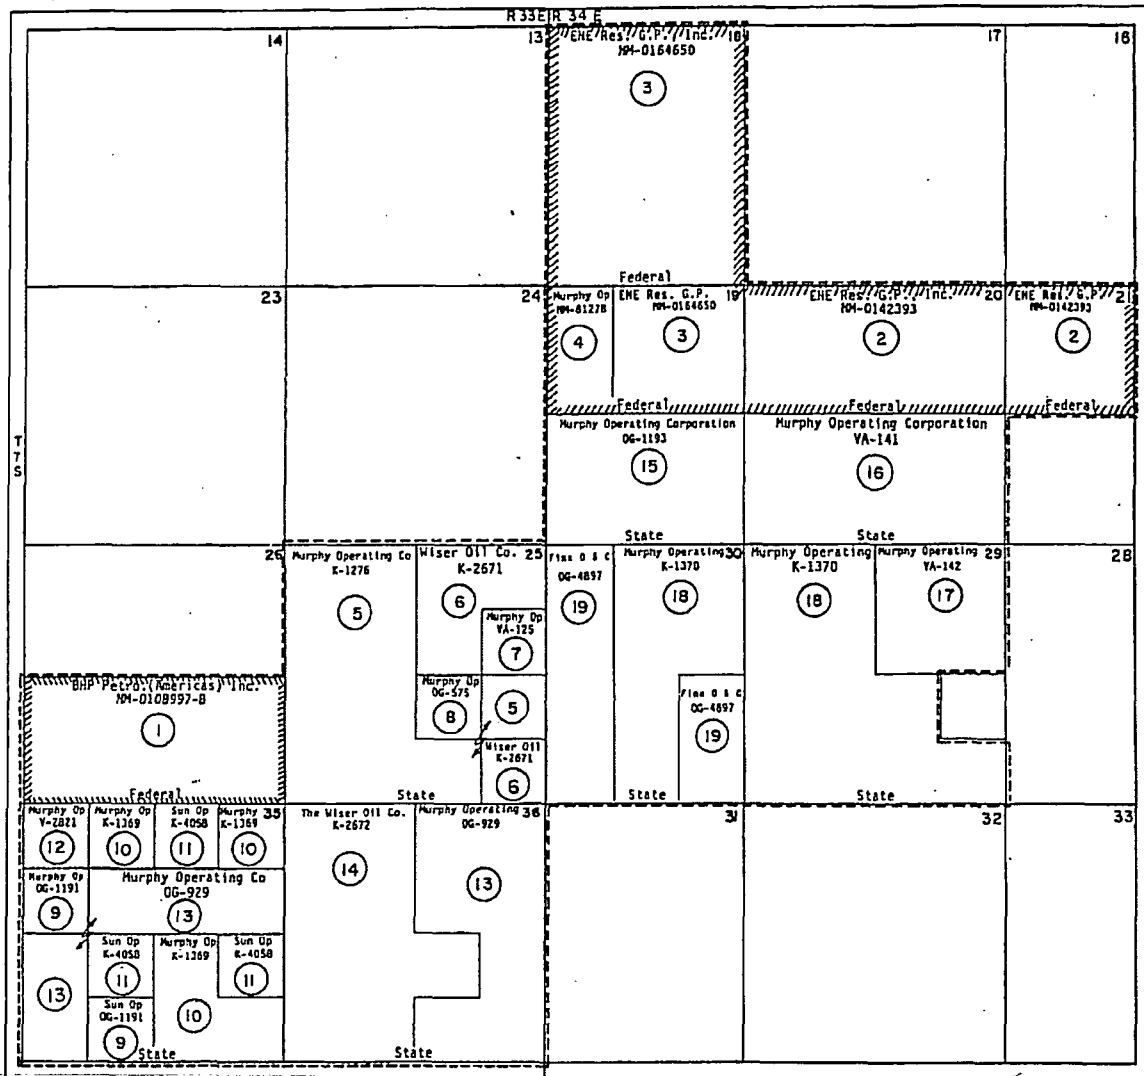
R 33 E R 34 E

14

13

ENE Res. G.P. Inc.
NM-0164650
18
3
Federal

17

16

23

24

Murphy Op
NM-81278
4

ENE Res. G.P.
NM-0164650
19
3
Federal

ENE Res. G.P. Inc.
NM-0142393
20
2
Federal

ENE Res. G.P.
NM-0142393
21
2
Federal

T 7 S

Murphy Operating Corporation
OG-1193
15
State

Murphy Operating Corporation
VA-141
16
State

26

Murphy Operating Co
K-1276
5

Wiser Oil Co.
K-2671
25
6

Murphy Op
VA-125
7

Murphy Op
OG-575
8

5

Wiser Oil
K-2671
6

State

Flag O & C
OG-4897
19

Murphy Operating
K-1370
30
18

Flag O & C
OG-4897
19

State

Murphy Operating
K-1370
18

Murphy Operating
VA-142
29
17

State

28

BHP Petro.(Americas) Inc.
NM-0108997-8
1
Federal

Murphy Op
V-2821
12

Murphy Op
K-1369
10

Sun Op
K-4058
11

Murphy
K-1369
35
10

Murphy Op
OG-1191
9

Murphy Operating Co
OG-929
13

13

Sun Op
K-4058
11

Sun Op
OG-1191
9

Murphy Op
K-1369
10

Sun Op
K-4058
11

State

The Wiser Oil Co.
K-2672
14

Murphy Operating
OG-929
36
13

State

31

32

33